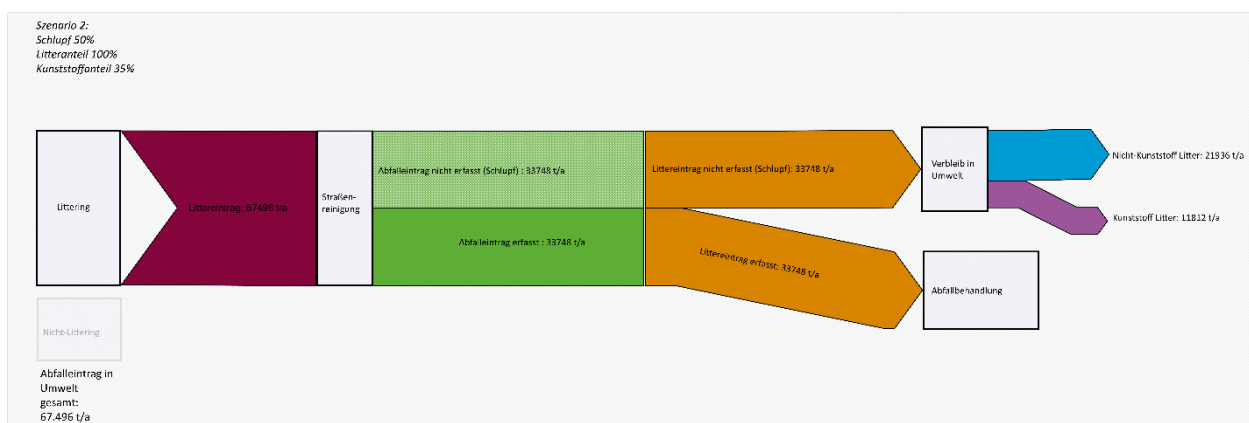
Szenario 2:
Schlupf 50%
Litteranteil 100%
Kunststoffanteil 35%

Littering

Littereintrag: 67496 t/a

Straßenreinigung

Abfalleintrag nicht erfasst (Schlupf) : 33748 t/a

Abfalleintrag erfasst : 33748 t/a

Littereintrag nicht erfasst (Schlupf): 33748 t/a

Littereintrag erfasst: 33748 t/a

Verbleib in Umwelt

Nicht-Kunststoff Litter: 21936 t/a

Kunststoff Litter: 11812 t/a

Abfallbehandlung

Nicht-Littering

Abfalleintrag in Umwelt gesamt: 67.496 t/a